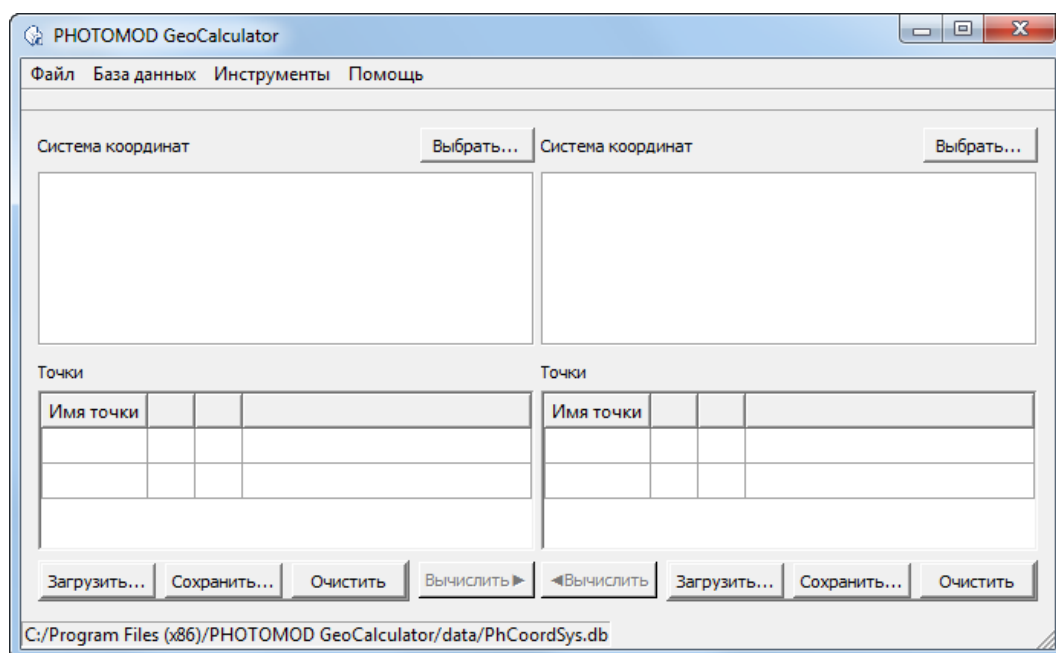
PHOTOMOD GeoCalculator

Файл База данных Инструменты Помощь

Система координат
Выбрать...

Система координат
Выбрать...

Точки

| Имя точки | | | |
|---|---|---|---|
| | | | |
| | | | |

Точки

| Имя точки | | | |
|---|---|---|---|
| | | | |
| | | | |

Загрузить... Сохранить... Очистить Вычислить ▶ ◀Вычислить Загрузить... Сохранить... Очистить

C:/Program Files (x86)/PHOTOMOD GeoCalculator/data/PhCoordSys.db